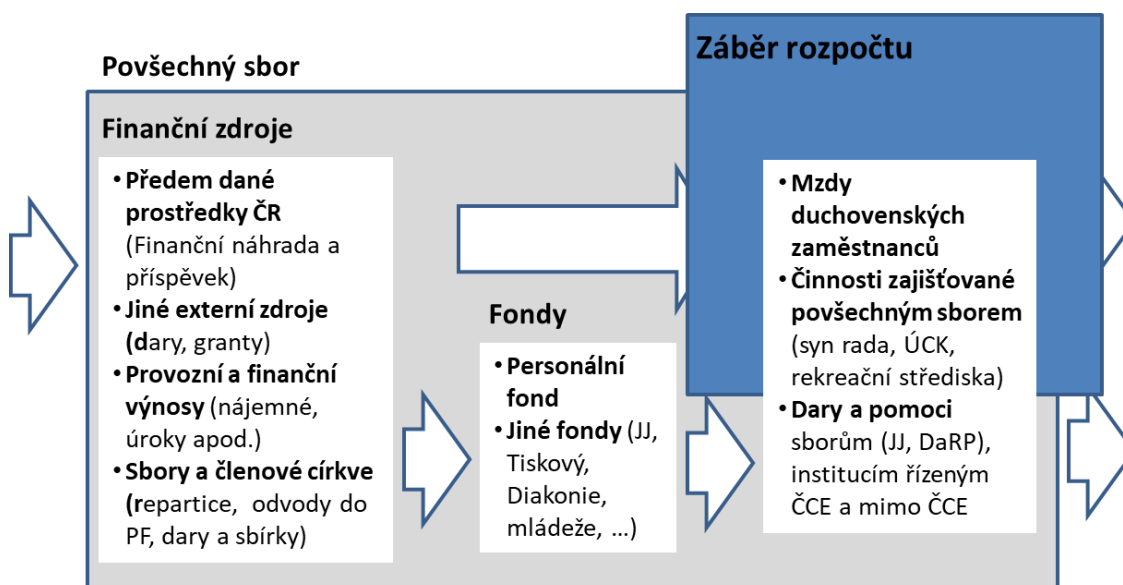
Povšechný sbor

Finanční zdroje

- Předem dané prostředky ČR (Finanční náhrada a příspěvek)
- Jiné externí zdroje (dary, granty)
- Provozní a finanční výnosy (nájemné, úroky apod.)
- Sbory a členové církve (repartice, odvody do PF, dary a sbírky)

Fondy

- Personální fond
- Jiné fondy (JJ, Tiskový, Diakonie, mládeže, …)

Záběr rozpočtu

- Mzdy duchovenských zaměstnanců
- Činnosti zajišťované povšechným sborem (syn rada, ÚCK, rekreační střediska)
- Dary a pomoci sborům (JJ, DaRP), institucím řízeným ČCE a mimo ČCE